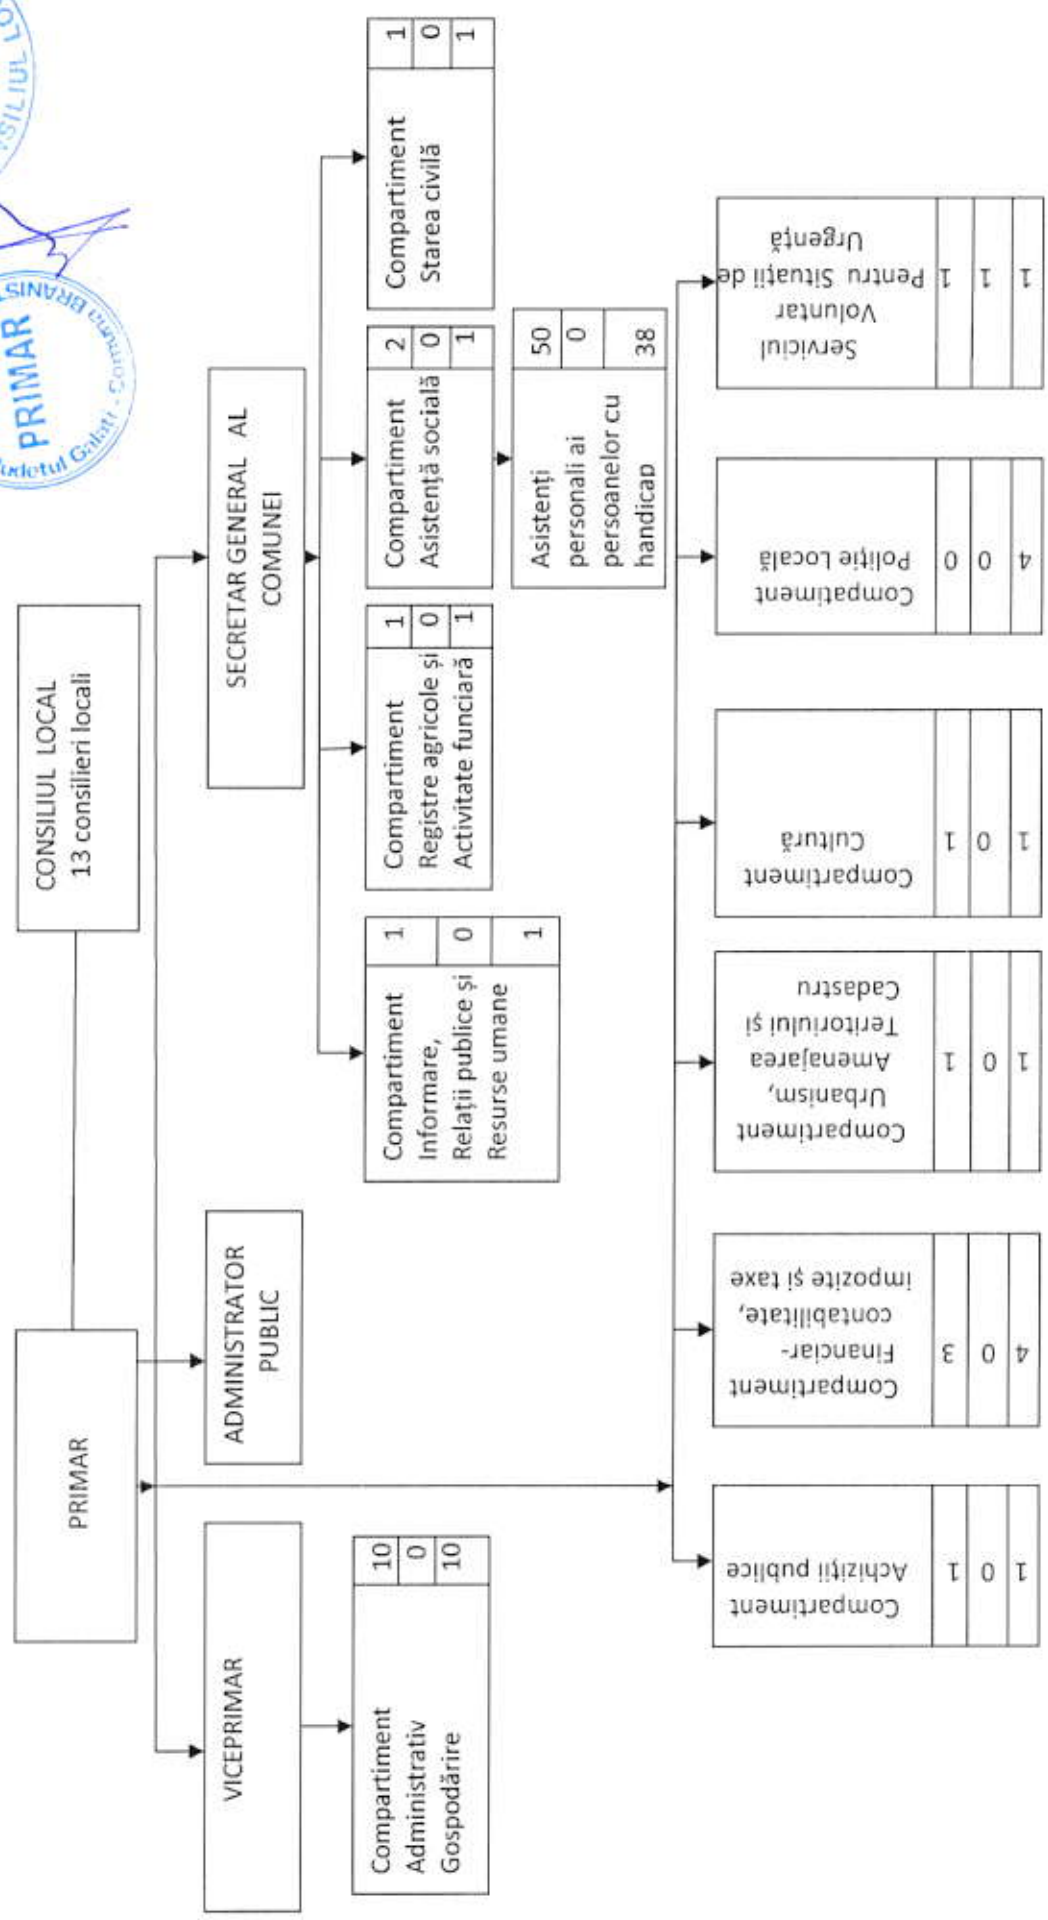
CONSILIUL LOCAL
13 consilieri locali

PRIMAR

VICEPRIMAR

ADMINISTRATOR PUBLIC

SECRETAR GENERAL AL COMUNEI

Compartiment Administrativ Gospodărire
| 10 |
| 0 |
| 10 |

Compartiment Informare, Relații publice și Resurse umane
| 1 |
| 0 |
| 1 |

Compartiment Registre agricole și Activitate funciară
| 1 |
| 0 |
| 1 |

Compartiment Asistență socială
| 2 |
| 0 |
| 1 |

Asistenți personali ai persoanelor cu handicap
| 50 |
| 0 |
| 38 |

Compartiment Starea civilă
| 1 |
| 0 |
| 1 |

Compartiment Achiziții publice
| 1 |
| 0 |
| 1 |

Compartiment Financiar-contabilitate, impozite și taxe
| 3 |
| 0 |
| 4 |

Compartiment Urbanism, Amenajarea Teritoriului și Cadastru
| 1 |
| 0 |
| 1 |

Compartiment Cultură
| 1 |
| 0 |
| 1 |

Compartiment Poliție Locală
| 0 |
| 0 |
| 4 |

Serviciul Voluntar Pentru Situații de Urgență
| 1 |
| 1 |
| 1 |

PRIMAR
Județul Galați - Comuna Brănișt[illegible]
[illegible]SILIUL LO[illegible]